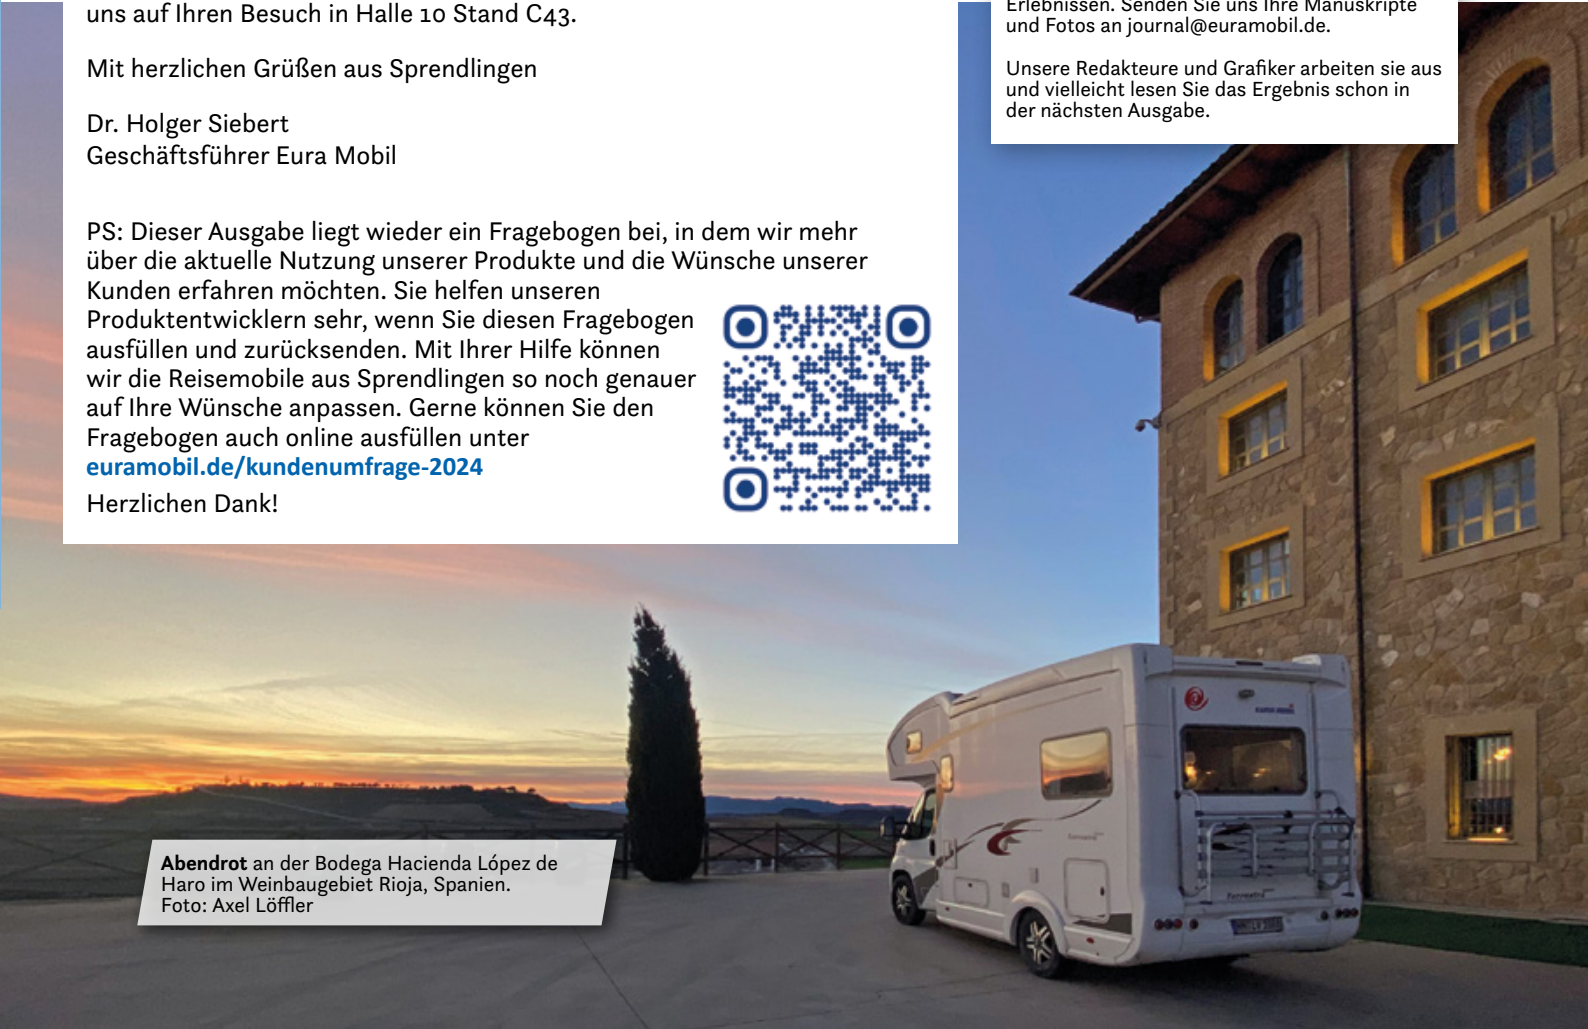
uns auf Ihren Besuch in Halle 10 Stand C43.

Mit herzlichen Grüßen aus Sprendlingen

Dr. Holger Siebert
Geschäftsführer Eura Mobil

PS: Dieser Ausgabe liegt wieder ein Fragebogen bei, in dem wir mehr über die aktuelle Nutzung unserer Produkte und die Wünsche unserer Kunden erfahren möchten. Sie helfen unseren Produktentwicklern sehr, wenn Sie diesen Fragebogen ausfüllen und zurücksenden. Mit Ihrer Hilfe können wir die Reisemobile aus Sprendlingen so noch genauer auf Ihre Wünsche anpassen. Gerne können Sie den Fragebogen auch online ausfüllen unter
euramobil.de/kundenumfrage-2024

Herzlichen Dank!

Erlebnissen. Senden Sie uns Ihre Manuskripte und Fotos an journal@euramobil.de.

Unsere Redakteure und Grafiker arbeiten sie aus und vielleicht lesen Sie das Ergebnis schon in der nächsten Ausgabe.

**Abendrot** an der Bodega Hacienda López de Haro im Weinbaugebiet Rioja, Spanien.
Foto: Axel Löffler